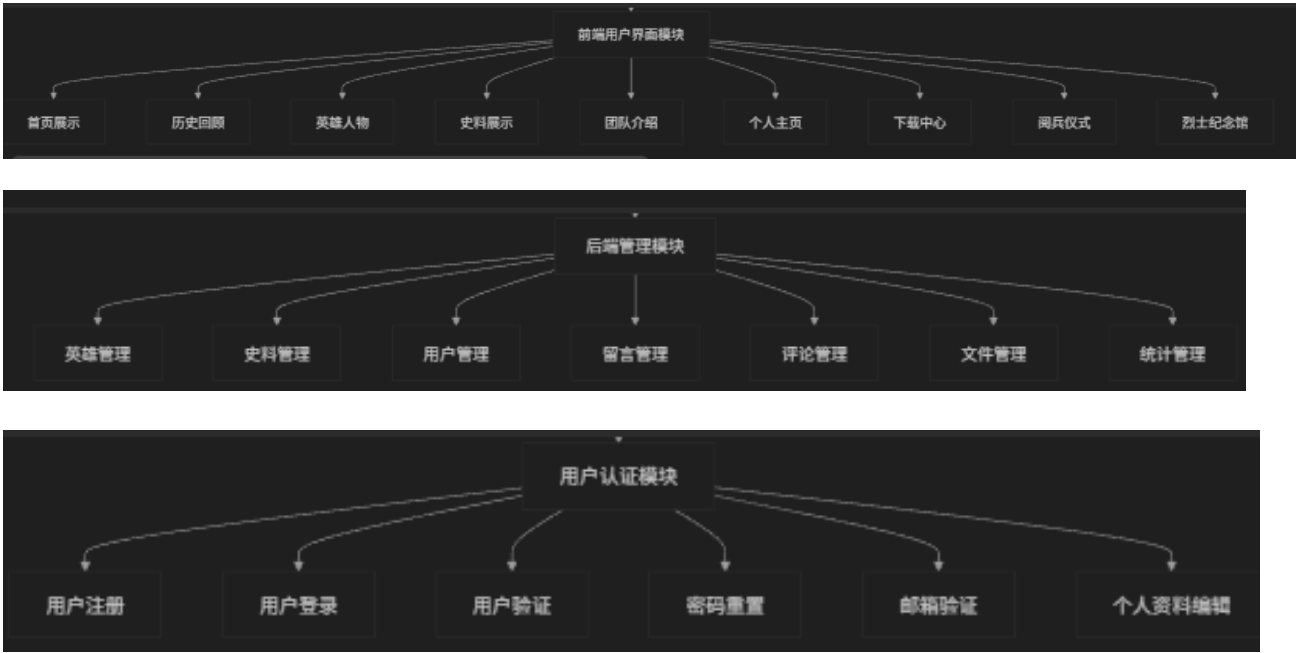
前端用户界面模块

首页展示

历史回顾

英雄人物

史料展示

团队介绍

个人主页

下载中心

阅兵仪式

烈士纪念馆

后端管理模块

英雄管理

史料管理

用户管理

留言管理

评论管理

文件管理

统计管理

用户认证模块

用户注册

用户登录

用户验证

密码重置

邮箱验证

个人资料编辑